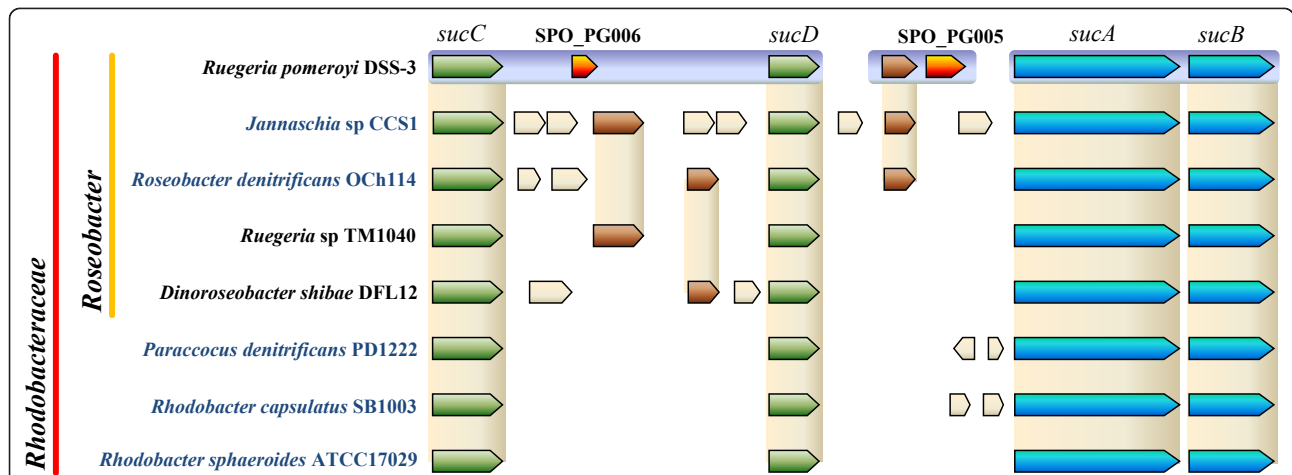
sucC SPO_PG006 sucD SPO_PG005 sucA sucB

Ruegeria pomeroyi DSS-3

Jannaschia sp CCS1

Roseobacter denitrificans OCh114

Ruegeria sp TM1040

Dinoroseobacter shibae DFL12

Paraccocus denitrificans PD1222

Rhodobacter capsulatus SB1003

Rhodobacter sphaeroides ATCC17029

Roseobacter

Rhodobacteraceae